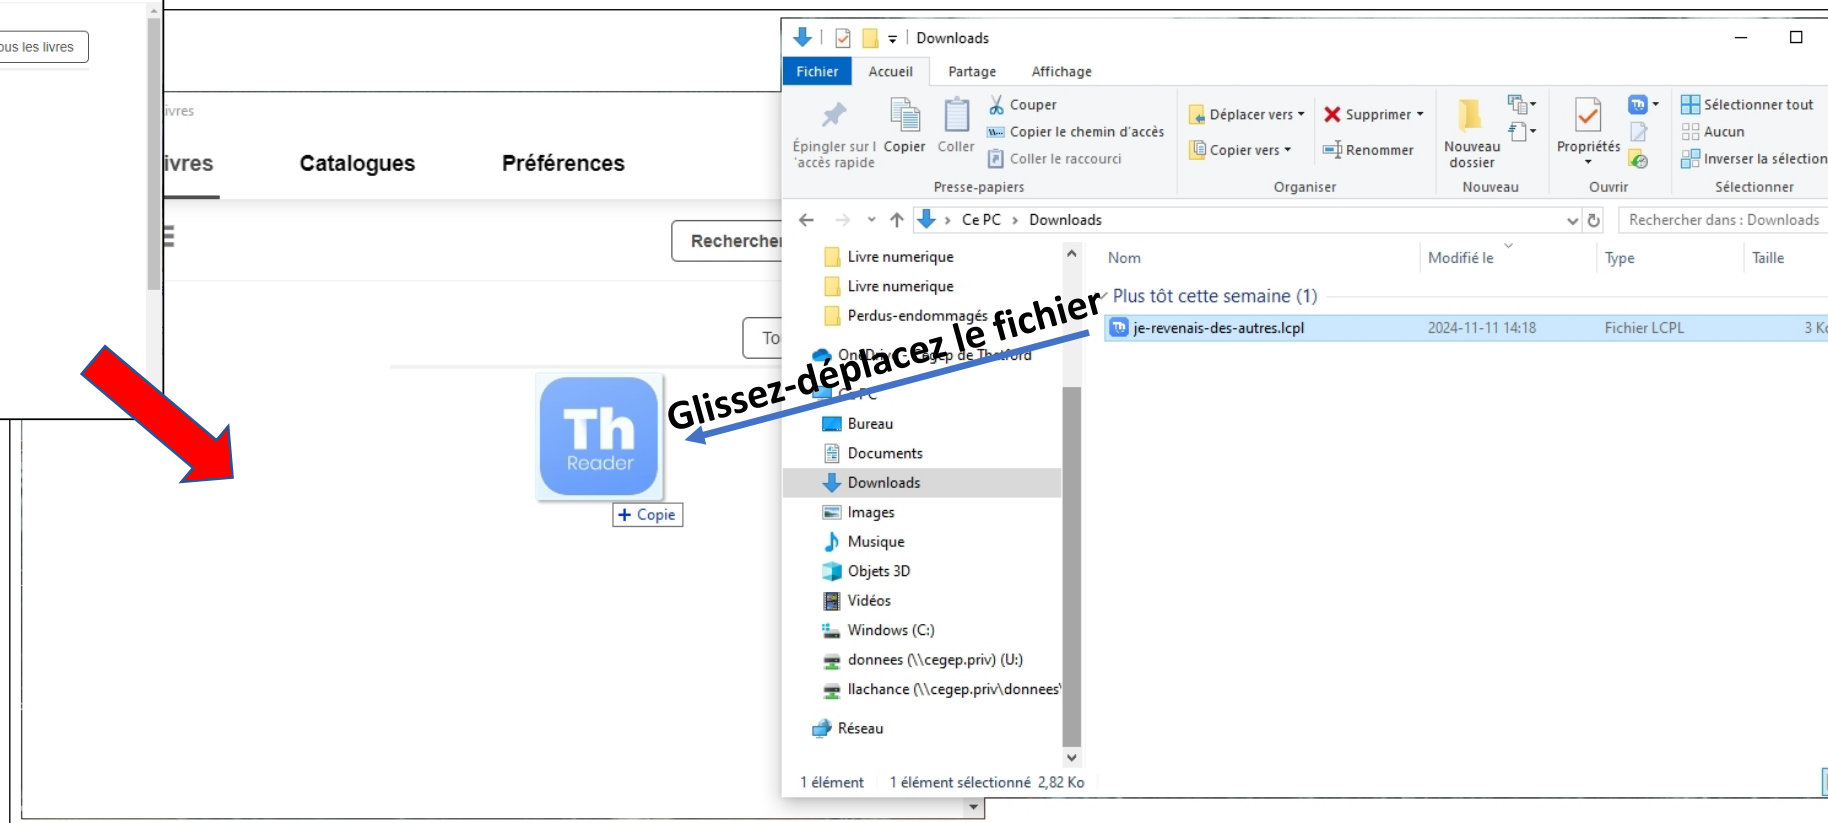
ous les livres

ivres

ivres Catalogues Préférences

Recherche

To

Th Reader

+ Copie

Glissez-déplacez le fichier

Downloads

Fichier Accueil Partage Affichage

Épingler sur l'accès rapide Copier Coller Couper Copier le chemin d'accès Coller le raccourci Presse-papiers

Déplacer vers Copier vers Supprimer Renommer Organiser

Nouveau dossier Nouveau

Propriétés Ouvrir

Sélectionner tout Aucun Inverser la sélection Sélectionner

Ce PC > Downloads

Rechercher dans : Downloads

Livre numerique
Livre numerique
Perdus-endommagés
OneDrive - Cegep de Thetford
Ce PC
Bureau
Documents
Downloads
Images
Musique
Objets 3D
Vidéos
Windows (C:)
donnees (\\cegep.priv) (U:)
llachance (\\cegep.priv\donnees\
Réseau

| Nom | Modifié le | Type | Taille |
|---|---|---|---|
| Plus tôt cette semaine (1) | | | |
| je-revenais-des-autres.lcpl | 2024-11-11 14:18 | Fichier LCPL | 3 Ko |

1 élément 1 élément sélectionné 2,82 Ko